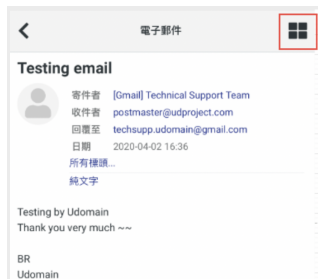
電子郵件

Testing email

寄件者 [Gmail] Technical Support Team
收件者 postmaster@udproject.com
回覆至 techsupp.udomain@gmail.com
日期 2020-04-02 16:36
所有標頭...
純文字

Testing by Udomain
Thank you very much ~~

BR
Udomain